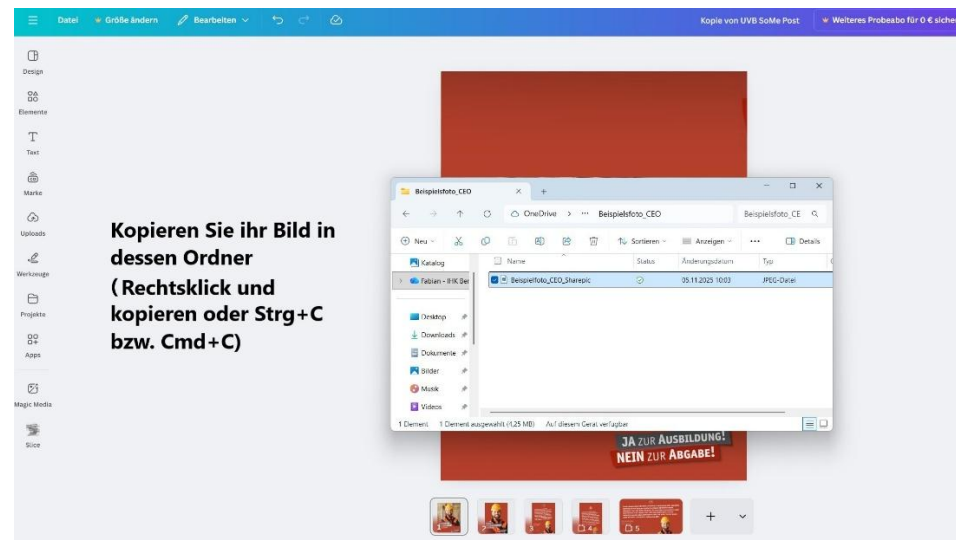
Datei Größe ändern Bearbeiten

Kopie von UVB SoMe Post Weiteres Probeabo für 0 € sichern

Design

Elemente

Text

Marke

Uploads

Werkzeuge

Projekte

Apps

Magic Media

Slice

Kopieren Sie ihr Bild in dessen Ordner
( Rechtsklick und kopieren oder Strg+C bzw. Cmd+C)

Beispielsfoto_CEO

OneDrive > ··· Beispielsfoto_CEO

Beispielsfoto_CE

Neu

Sortieren

Anzeigen

···

Details

Katalog

Fabian - IHK Der

Desktop

Downloads

Dokumente

Bilder

Musik

Videos

| Name | Status | Änderungsdatum | Typ |
|---|---|---|---|
| Beispielfoto_CEO_Sharepic |  | 05.11.2025 10:03 | JPEG-Datei |

1 Element 1 Element ausgewählt (1,25 MB) Auf diesem Gerät verfügbar

JA ZUR AUSBILDUNG!
NEIN ZUR ABGABE!

1 2 3 4 5

+